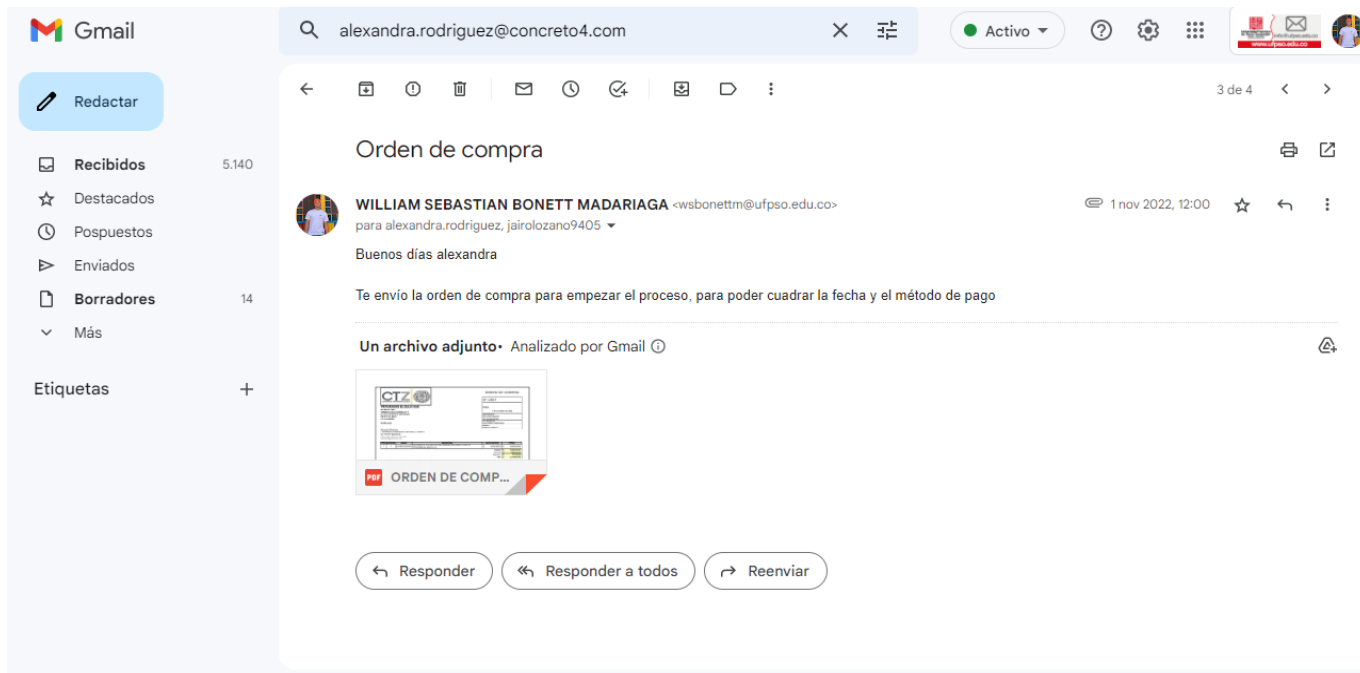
Gmail

alexandra.rodriguez@concreto4.com

Activo

Redactar

Recibidos 5.140
Destacados
Pospuestos
Enviados
Borradores 14
Más

Etiquetas

3 de 4

Orden de compra

WILLIAM SEBASTIAN BONETT MADARIAGA <wsbonettm@ufpso.edu.co>
para alexandra.rodriguez, jairolozano9405

1 nov 2022, 12:00

Buenos días alexandra

Te envío la orden de compra para empezar el proceso, para poder cuadrar la fecha y el método de pago

Un archivo adjunto • Analizado por Gmail

CTZ

ORDEN DE COMP...

Responder
Responder a todos
Reenviar